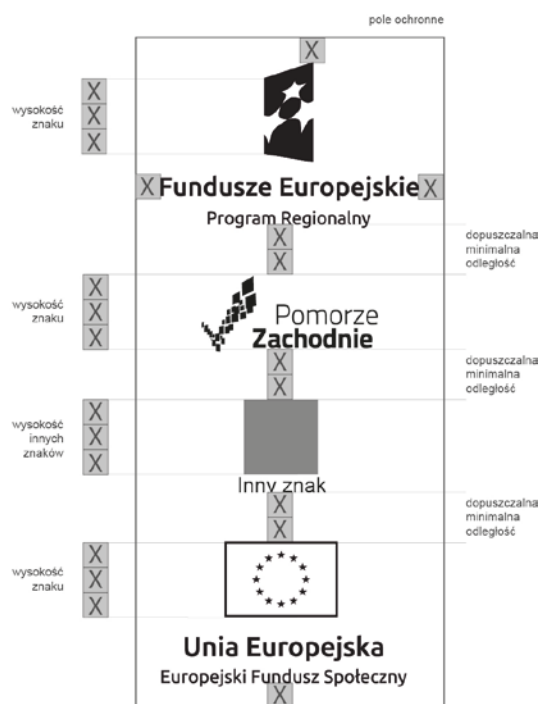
pole ochronne

X

wysokość znaku

X
X
X

X Fundusze Europejskie X

Program Regionalny

X
X

dopuszczalna minimalna odległość

wysokość znaku

X
X
X

Pomorze Zachodnie

X
X

dopuszczalna minimalna odległość

wysokość innych znaków

X
X
X

Inny znak

X
X

dopuszczalna minimalna odległość

wysokość znaku

X
X
X

Unia Europejska

Europejski Fundusz Społeczny

X